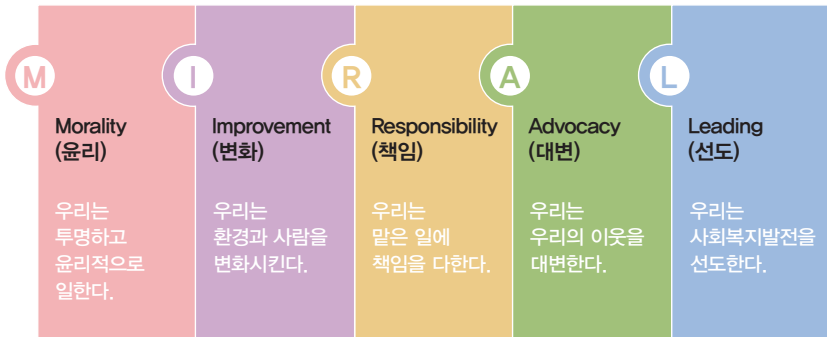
M
Morality
(윤리)

우리는 투명하고 윤리적으로 일한다.

I
Improvement
(변화)

우리는 환경과 사람을 변화시킨다.

R
Responsibility
(책임)

우리는 맡은 일에 책임을 다한다.

A
Advocacy
(대변)

우리는 우리의 이웃을 대변한다.

L
Leading
(선도)

우리는 사회복지발전을 선도한다.